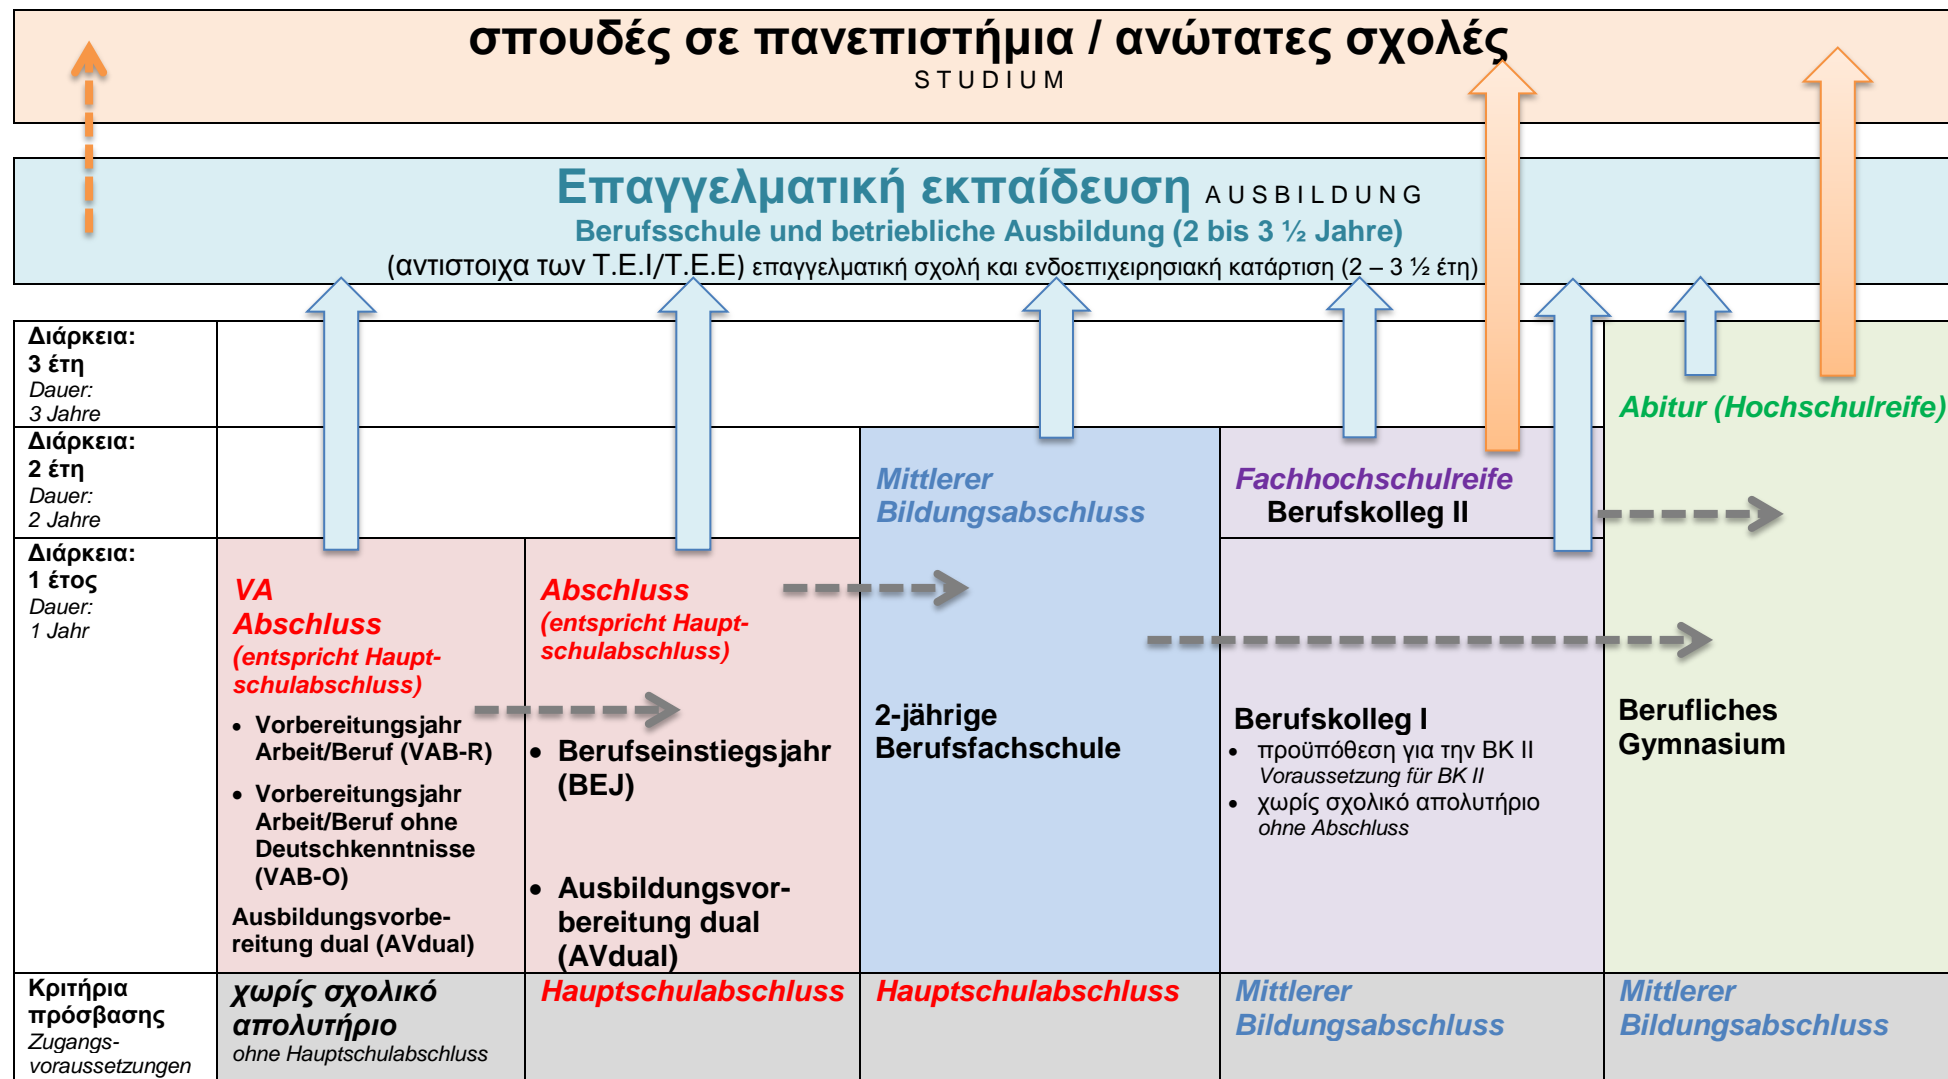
σπουδές σε πανεπιστήμια / ανώτατες σχολές
STUDIUM

Επαγγελματική εκπαίδευση AUSBILDUNG
Berufsschule und betriebliche Ausbildung (2 bis 3 ½ Jahre)
(αντιστοιχα των T.E.I/T.E.E) επαγγελματική σχολή και ενδοεπιχειρησιακή κατάρτιση (2 – 3 ½ έτη)

Διάρκεια: 3 έτη
Dauer: 3 Jahre

Abitur (Hochschulreife)

Διάρκεια: 2 έτη
Dauer: 2 Jahre

Mittlerer Bildungsabschluss

Fachhochschulreife
Berufskolleg II

Διάρκεια: 1 έτος
Dauer: 1 Jahr

VA Abschluss
(entspricht Hauptschulabschluss)
• Vorbereitungsjahr Arbeit/Beruf (VAB-R)
• Vorbereitungsjahr Arbeit/Beruf ohne Deutschkenntnisse (VAB-O)
Ausbildungsvorbereitung dual (AVdual)

Abschluss
(entspricht Hauptschulabschluss)
• Berufseinstiegsjahr (BEJ)
• Ausbildungsvorbereitung dual (AVdual)

2-jährige Berufsfachschule

Berufskolleg I
• προϋπόθεση για την BK II
Voraussetzung für BK II
• χωρίς σχολικό απολυτήριο
ohne Abschluss

Berufliches Gymnasium

Κριτήρια πρόσβασης
Zugangsvoraussetzungen

χωρίς σχολικό απολυτήριο
ohne Hauptschulabschluss

Hauptschulabschluss

Hauptschulabschluss

Mittlerer Bildungsabschluss

Mittlerer Bildungsabschluss